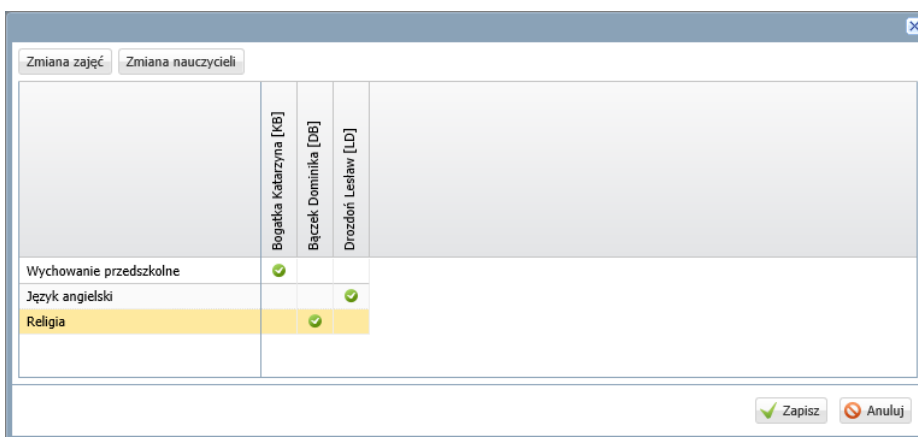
Zmiana zajęć | Zmiana nauczycieli

| | Bogatka Katarzyna [KB] | Bączek Dominika [DB] | Drozdoń Lesław [LD] |
|---|---|---|---|
| Wychowanie przedszkolne | ✔ | | |
| Język angielski | | | ✔ |
| Religia | | ✔ | |

Zapisz | Anuluj